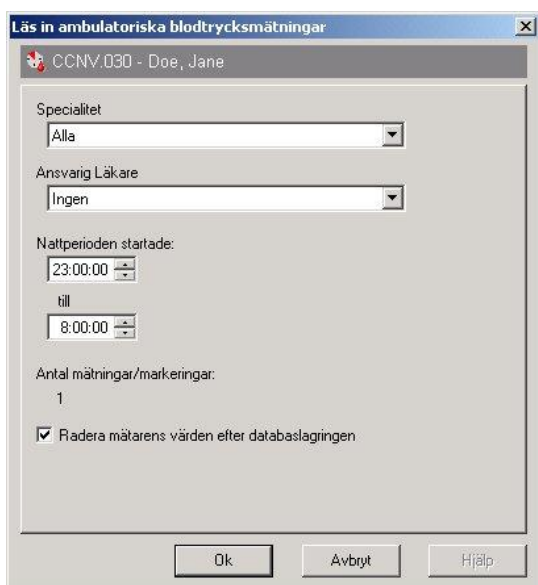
Läs in ambulatoriska blodtrycksmätningar

CCNV.030 - Doe, Jane

Specialitet
Alla

Ansvarig Läkare
Ingen

Nattperioden startade:
23:00:00
till
8:00:00

Antal mätningar/markeringar:
1

Radera mätarens värden efter databaslagringen

Ok
Avbryt
Hjälp